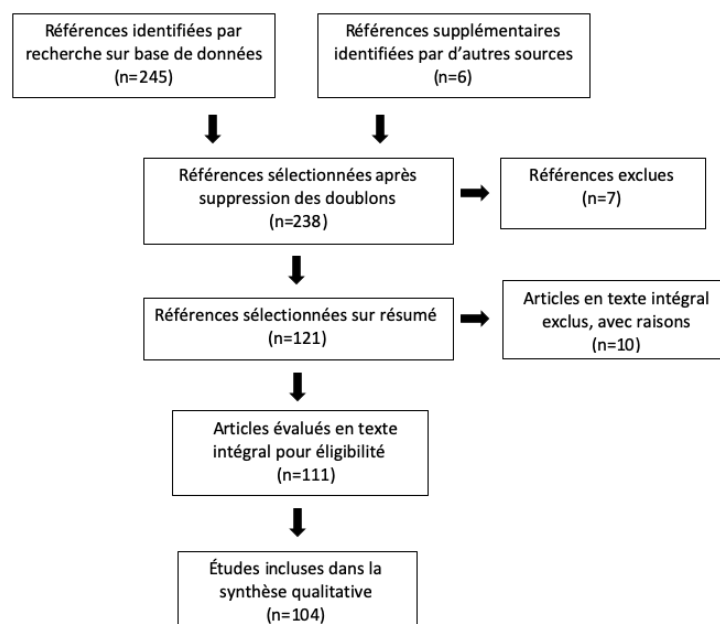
Références identifiées par recherche sur base de données (n=245)

Références supplémentaires identifiées par d'autres sources (n=6)

Références sélectionnées après suppression des doublons (n=238)

Références exclues (n=7)

Références sélectionnées sur résumé (n=121)

Articles en texte intégral exclus, avec raisons (n=10)

Articles évalués en texte intégral pour éligibilité (n=111)

Études incluses dans la synthèse qualitative (n=104)